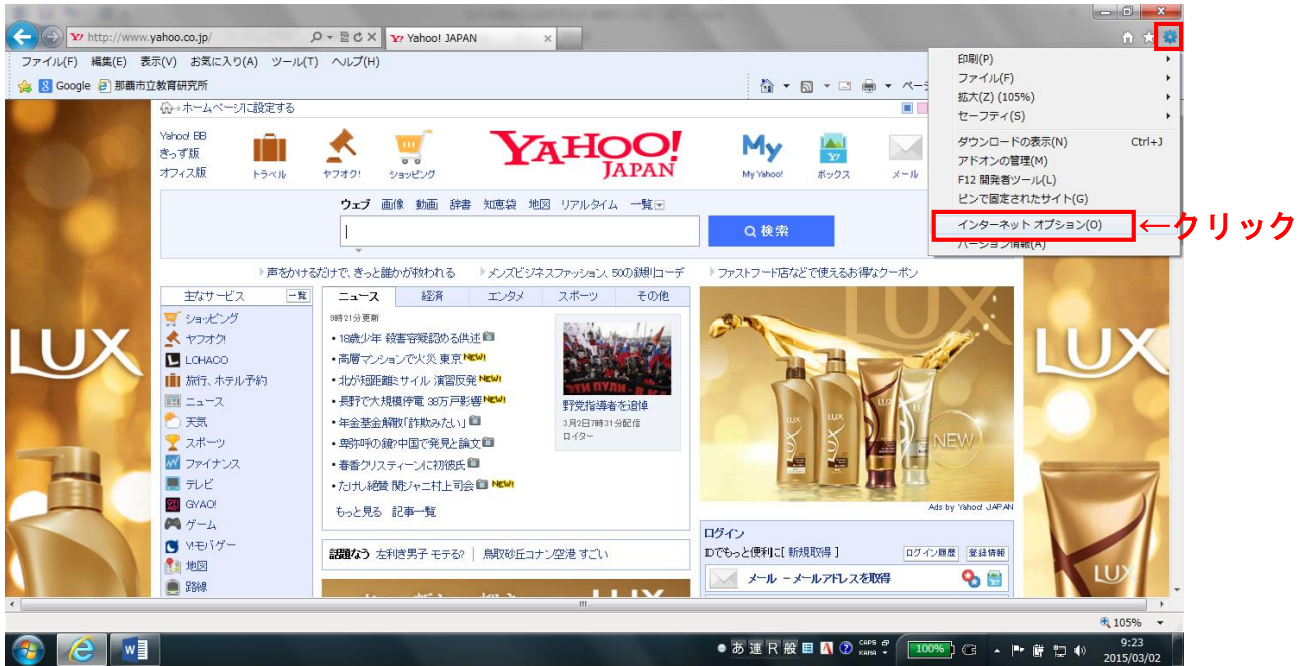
http://www.yahoo.co.jp/
Yahoo! JAPAN
ファイル(F) 編集(E) 表示(V) お気に入り(A) ツール(T) ヘルプ(H)
Google 那覇市立教育研究所
ページ
ホームページに設定する
Yahoo! BB
きっず版
オフィス版
トラベル
ヤフオク!
ショッピング
YAHOO! JAPAN
My Yahoo!
ボックス
メール
ウェブ 画像 動画 辞書 知恵袋 地図 リアルタイム 一覧
検索
声をかけるだけで、きっと誰かが救われる
メンズビジネスファッション、50の鉄則コーデ
ファストフード店などで使えるお得なクーポン
主なサービス 一覧
ショッピング
ヤフオク!
LOHACO
旅行、ホテル予約
ニュース
天気
スポーツ
ファイナンス
テレビ
GYAO!
ゲーム
Y!モバゲー
地図
路線
ニュース 経済 エンタメ スポーツ その他
9時21分更新
18歳少年 殺害容疑認める供述
高層マンションで火災 東京 NEW!
北が短距離ミサイル 演習反発 NEW!
長野で大規模停電 38万戸影響 NEW!
年金基金解散「詐欺みたい」
曽弥呼の鏡?中国で発見と論文
春香クリスティーンに初彼氏
たけし絶賛 関ジャニ村上司会 NEW!
もっと見る 記事一覧
野党指導者を追悼
3月2日7時31分配信
ロイター
話題なう 左利き男子 モテる? 鳥取砂丘コナン空港 すごい
LUX
NEW
Ads by Yahoo! JAPAN
ログイン
IDでもっと便利に[新規取得]
ログイン履歴 登録情報
メール ーメールアドレスを取得
印刷(P)
ファイル(F)
拡大(Z) (105%)
セーフティ(S)
ダウンロードの表示(N) Ctrl+J
アドオンの管理(M)
F12 開発者ツール(L)
ピンで固定されたサイト(G)
インターネット オプション(O)
バージョン情報(A)
←クリック
105%
あ 連 R 般 CAPS KANA 100%
9:23
2015/03/02